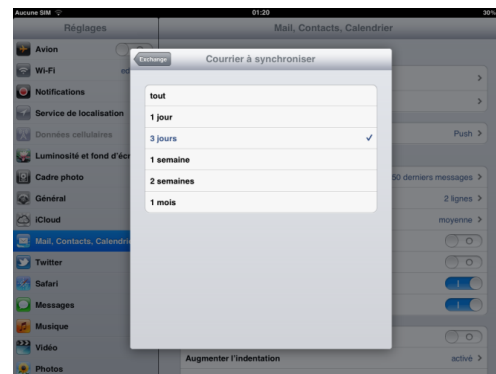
Aucune SIM
01:20
30%
Réglages
Mail, Contacts, Calendrier
Avion
Wi-Fi
Notifications
Service de localisation
Données cellulaires
Luminosité et fond d'écr
Cadre photo
Général
iCloud
Mail, Contacts, Calendrie
Twitter
Safari
Messages
Musique
Vidéo
Photos
Exchange
Courrier à synchroniser
tout
1 jour
3 jours
1 semaine
2 semaines
1 mois
Push
50 derniers messages
2 lignes
moyenne
Augmenter l'indentation
activé